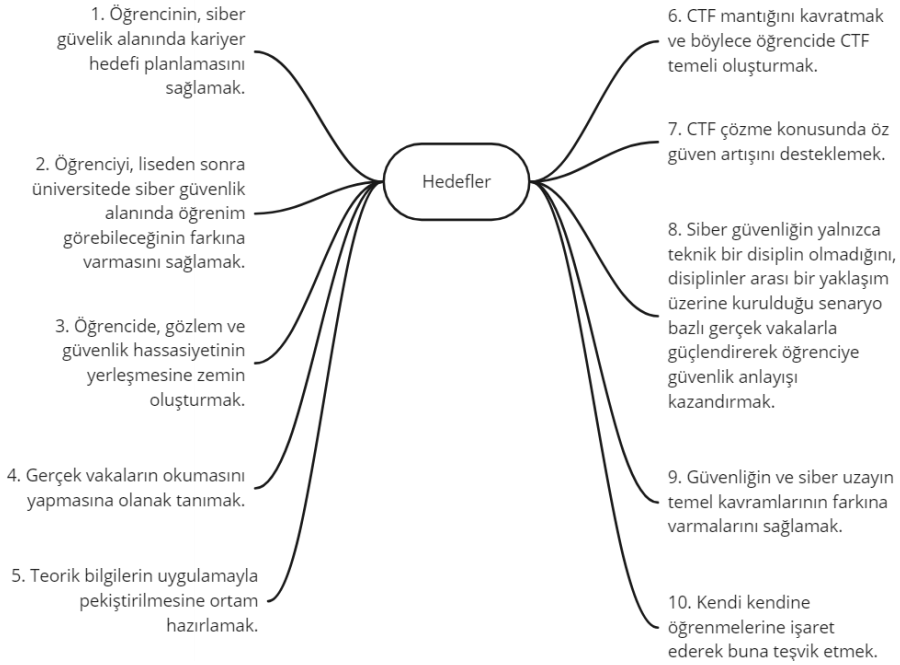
Hedefler

1. Öğrencinin, siber güvelik alanında kariyer hedefi planlamasını sağlamak.

2. Öğrenciyi, liseden sonra üniversitede siber güvenlik alanında öğrenim görebileceğinin farkına varmasını sağlamak.

3. Öğrencide, gözlem ve güvenlik hassasiyetinin yerleşmesine zemin oluşturmak.

4. Gerçek vakaların okumasını yapmasına olanak tanımak.

5. Teorik bilgilerin uygulamayla pekiştirilmesine ortam hazırlamak.

6. CTF mantığını kavratmak ve böylece öğrencide CTF temeli oluşturmak.

7. CTF çözme konusunda öz güven artışını desteklemek.

8. Siber güvenliğin yalnızca teknik bir disiplin olmadığını, disiplinler arası bir yaklaşım üzerine kurulduğu senaryo bazlı gerçek vakalarla güçlendirerek öğrenciye güvenlik anlayışı kazandırmak.

9. Güvenliğin ve siber uzayın temel kavramlarının farkına varmalarını sağlamak.

10. Kendi kendine öğrenmelerine işaret ederek buna teşvik etmek.